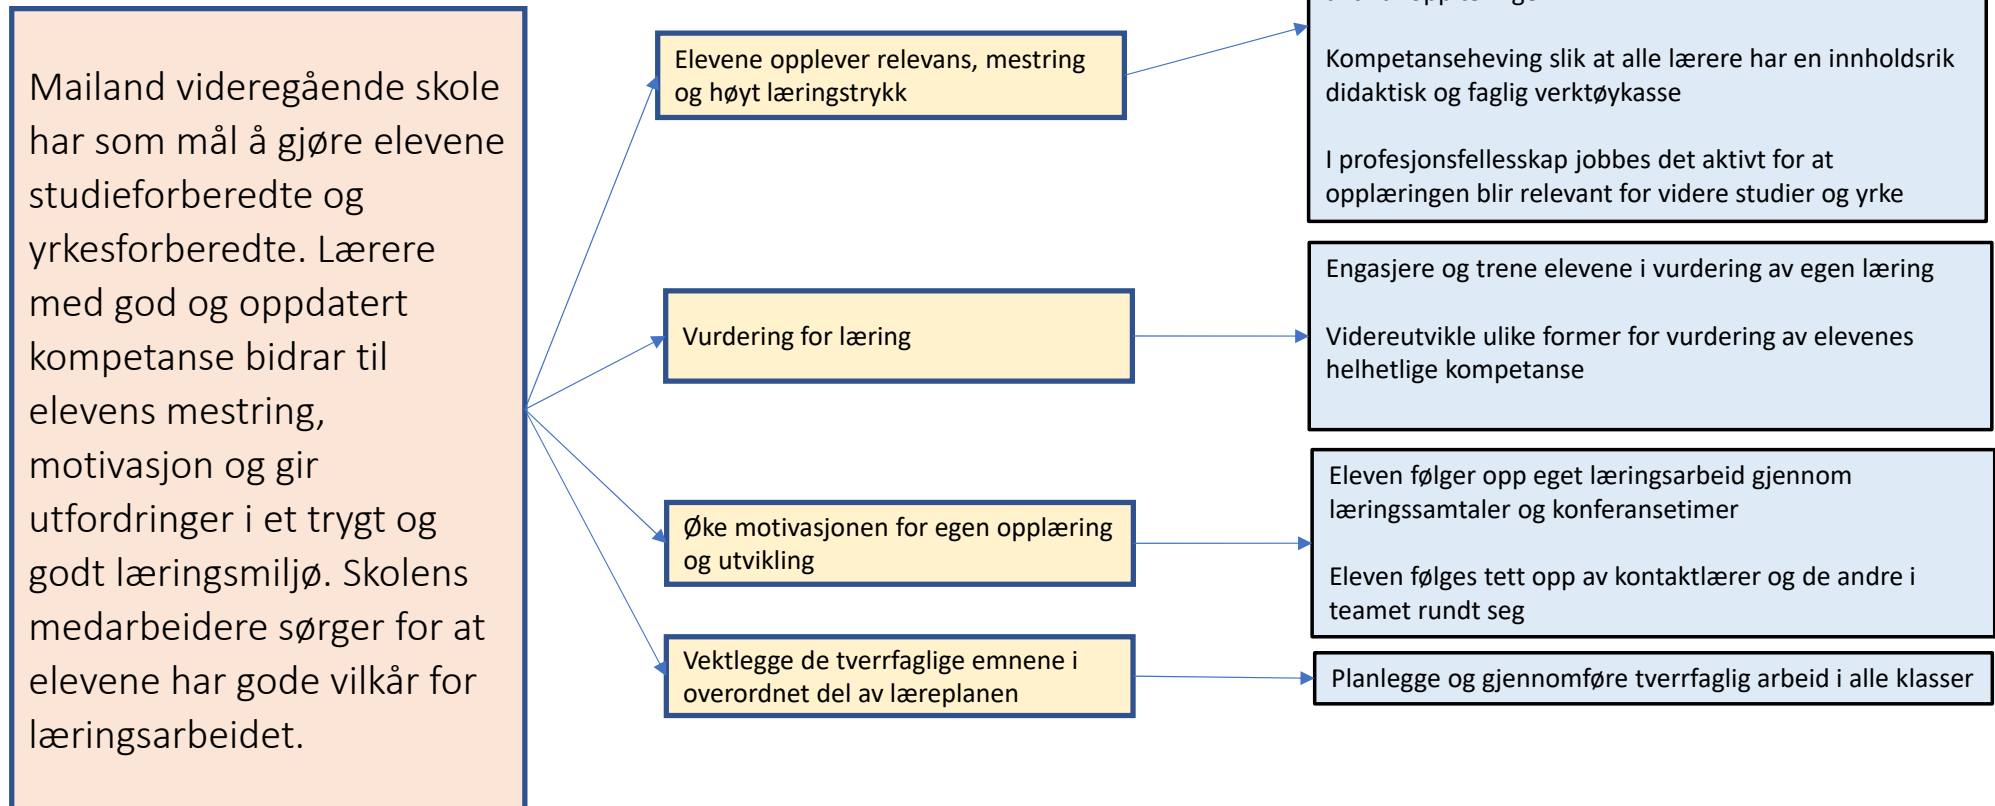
Mailand videregående skole har som mål å gjøre elevene studieforberedte og yrkesforberedte. Lærere med god og oppdatert kompetanse bidrar til elevens mestring, motivasjon og gir utfordringer i et trygt og godt læringsmiljø. Skolens medarbeidere sørger for at elevene har gode vilkår for læringsarbeidet.

Elevene opplever relevans, mestring og høyt læringstrykk

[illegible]

Kompetanseheving slik at alle lærere har en innholdsrik didaktisk og faglig verktøykasse

I profesjonsfellesskap jobbes det aktivt for at opplæringen blir relevant for videre studier og yrke

Vurdering for læring

Engasjere og trene elevene i vurdering av egen læring

Videreutvikle ulike former for vurdering av elevenes helhetlige kompetanse

Øke motivasjonen for egen opplæring og utvikling

Eleven følger opp eget læringsarbeid gjennom læringssamtaler og konferansetimer

Eleven følges tett opp av kontaktlærer og de andre i teamet rundt seg

Vektlegge de tverrfaglige emnene i overordnet del av læreplanen

Planlegge og gjennomføre tverrfaglig arbeid i alle klasser